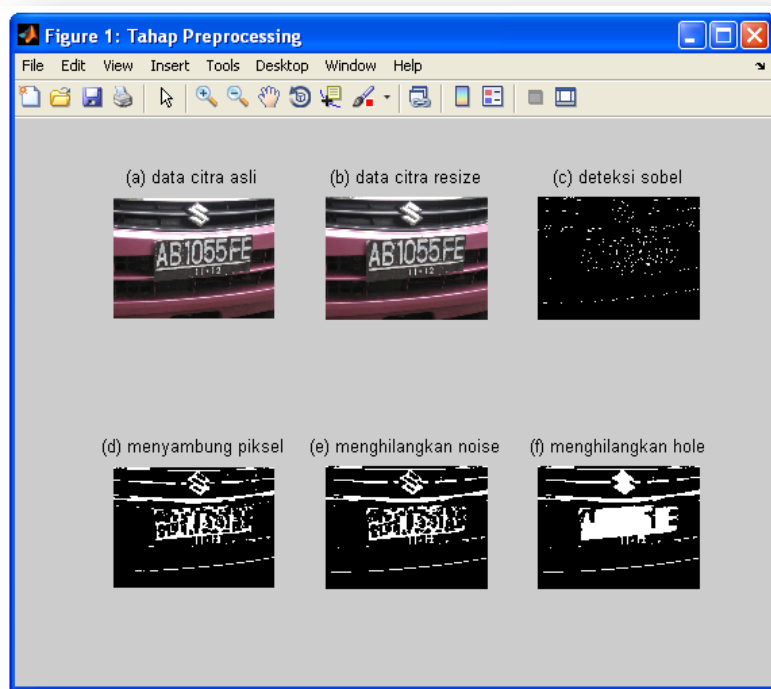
Figure 1: Tahap Preprocessing

File Edit View Insert Tools Desktop Window Help

(a) data citra asli

AB1055FE
11·12

(b) data citra resize

AB1055FE
11·12

(c) deteksi sobel

(d) menyambung piksel

(e) menghilangkan noise

(f) menghilangkan hole